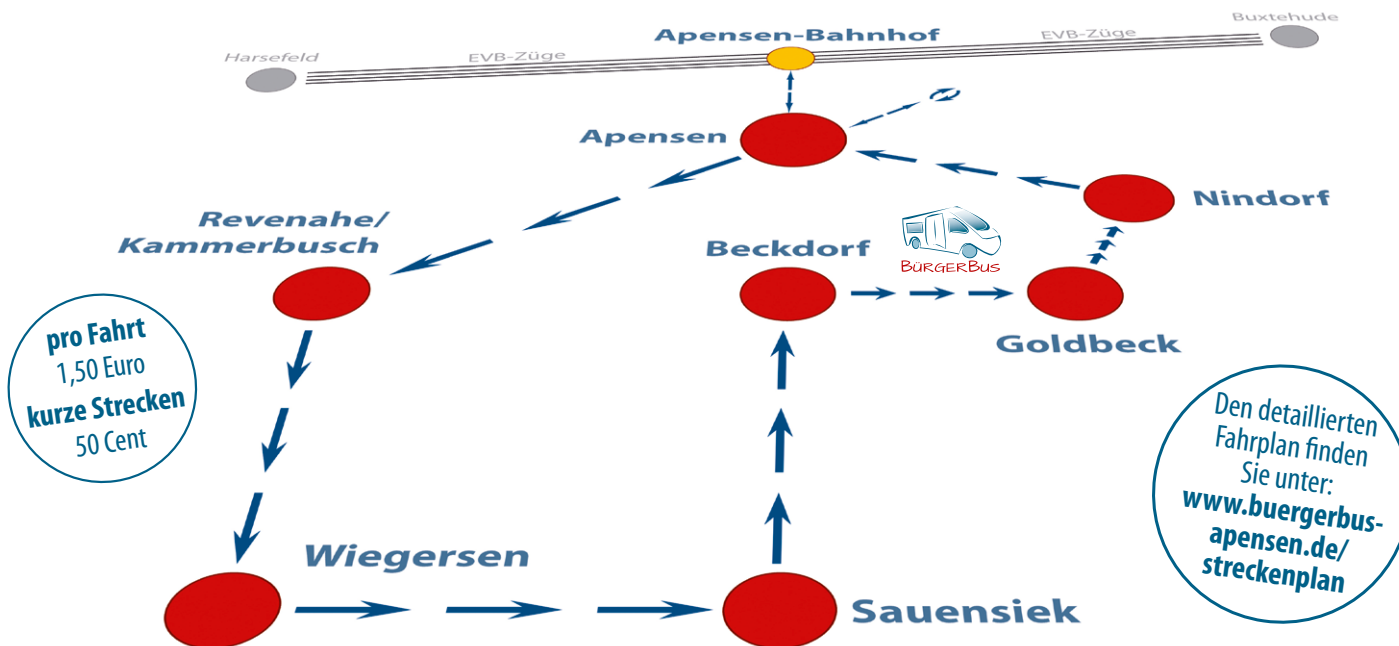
Harsefeld
EVB-Züge
Apensen-Bahnhof
EVB-Züge
Buxtehude

Apensen

Revenahe/
Kammerbusch

Beckdorf

BürgerBus

Nindorf

Goldbeck

pro Fahrt
1,50 Euro
kurze Strecken
50 Cent

Wiegersen

Sauensiek

Den detaillierten Fahrplan finden Sie unter:
www.buergerbus-apensen.de/streckenplan